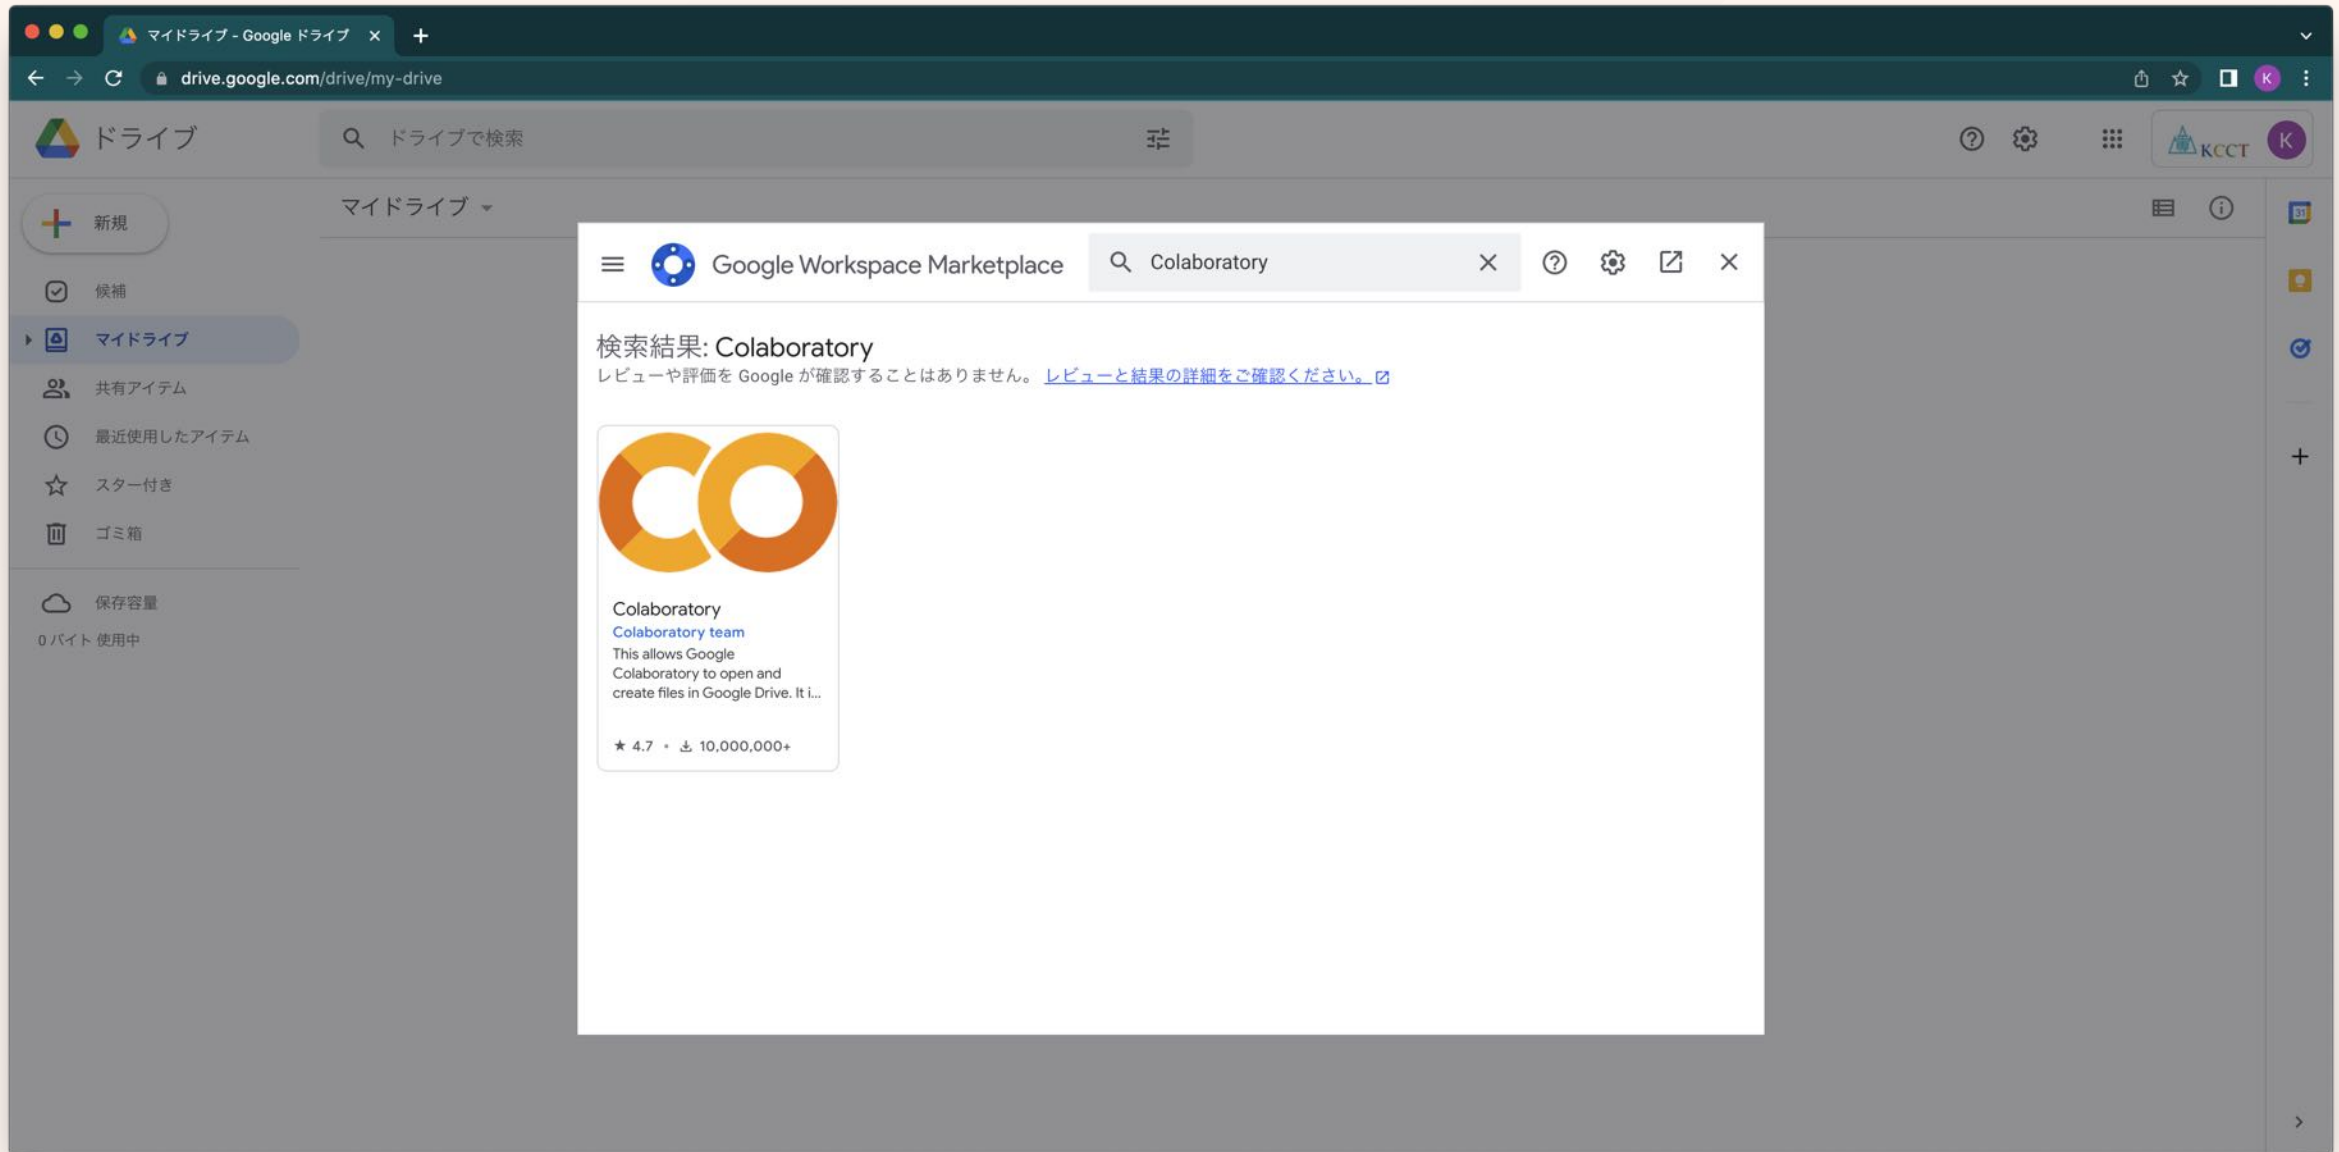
マイドライブ - Google ドライブ

drive.google.com/drive/my-drive

ドライブ

ドライブで検索

KCCT

K

新規

候補

マイドライブ

共有アイテム

最近使用したアイテム

スター付き

ゴミ箱

保存容量

0 バイト 使用中

マイドライブ

Google Workspace Marketplace

Colaboratory

検索結果: Colaboratory

レビューや評価を Google が確認することはありません。 レビューと結果の詳細をご確認ください。

Colaboratory

Colaboratory team

This allows Google Colaboratory to open and create files in Google Drive. It i...

★ 4.7 • 10,000,000+